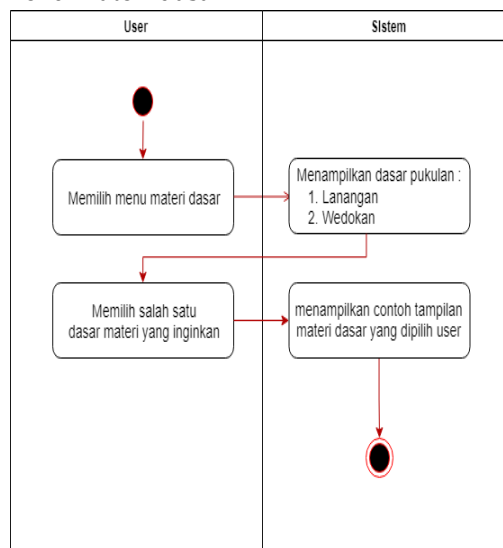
| User | Sistem |
|---|---|

Memilih menu materi dasar

Menampilkan dasar pukulan :
1. Lanangan
2. Wedokan

Memilih salah satu dasar materi yang inginkan

menampilkan contoh tampilan materi dasar yang dipilih user